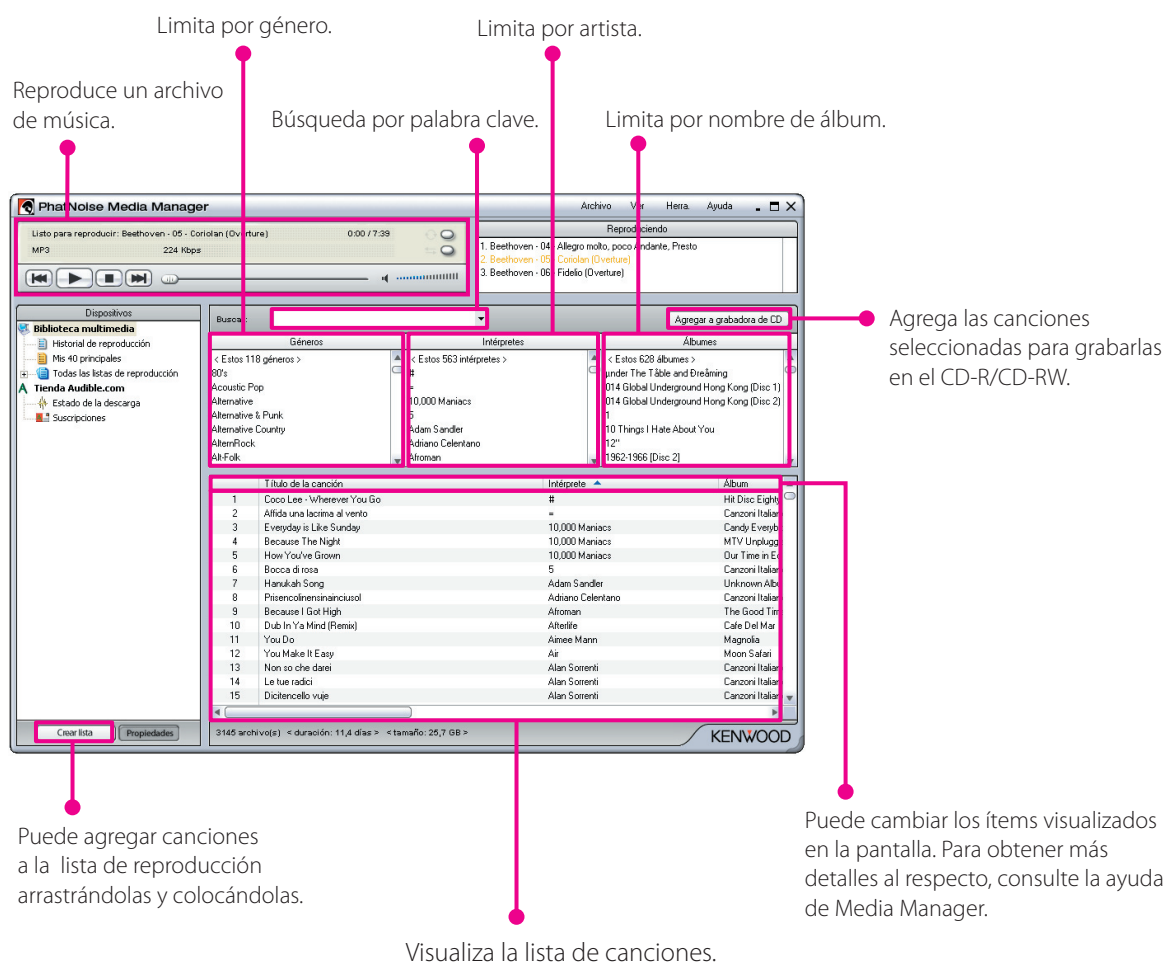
Limita por género.

Limita por artista.

Reproduce un archivo de música.

Búsqueda por palabra clave.

Limita por nombre de álbum.

PhatNoise Media Manager

Archivo Ver Herra. Ayuda

Listo para reproducir: Beethoven - 05 - Coriolan (Overture) 0:00 / 7:39

MP3 224 Kbps

Reproduciendo

1. Beethoven - 04 - Allegro molto, poco Andante, Presto
2. Beethoven - 05 - Coriolan (Overture)
3. Beethoven - 06 - Fidelio (Overture)

Dispositivos

Biblioteca multimedia
Historial de reproducción
Mis 40 principales
Todas las listas de reproducción
Tienda Audible.com
Estado de la descarga
Suscripciones

Buscar:

Agregar a grabadora de CD

Agrega las canciones seleccionadas para grabarlas en el CD-R/CD-RW.

| Géneros | Intérpretes | Álbumes |
|---|---|---|
| < Estos 118 géneros > | < Estos 563 intérpretes > | < Estos 628 álbumes > |
| 80's | # | under The Tàble and Ðreåming |
| Acoustic Pop | = | 014 Global Underground Hong Kong (Disc 1) |
| Alternative | 10,000 Maniacs | 014 Global Underground Hong Kong (Disc 2) |
| Alternative & Punk | 5 | 1 |
| Alternative Country | Adam Sandler | 10 Things I Hate About You |
| AlternRock | Adriano Celentano | 12" |
| Alt-Folk | Afroman | 1962-1966 [Disc 2] |

| | Título de la canción | Intérprete | Álbum |
|---|---|---|---|
| 1 | Coco Lee - Wherever You Go | # | Hit Disc Eighty |
| 2 | Alfida una lacrima al vento | = | Canzoni Italian |
| 3 | Everyday is Like Sunday | 10,000 Maniacs | Candy Everyb |
| 4 | Because The Night | 10,000 Maniacs | MTV Unplugg |
| 5 | How You've Grown | 10,000 Maniacs | Our Time in E |
| 6 | Bocca di rosa | 5 | Canzoni Italian |
| 7 | Hanukah Song | Adam Sandler | Unknown Albu |
| 8 | Prisencolinensinainciusol | Adriano Celentano | Canzoni Italian |
| 9 | Because I Got High | Afroman | The Good Tim |
| 10 | Dub In Ya Mind (Remix) | Afterlife | Cafe Del Mar |
| 11 | You Do | Aimee Mann | Magnolia |
| 12 | You Make It Easy | Air | Moon Safari |
| 13 | Non so che darei | Alan Sorrenti | Canzoni Italian |
| 14 | Le tue radici | Alan Sorrenti | Canzoni Italian |
| 15 | Dicitencello vuje | Alan Sorrenti | Canzoni Italian |

Crear lista Propiedades

3145 archivo(s) < duración: 11,4 días > < tamaño: 25,7 GB >

KENWOOD

Puede agregar canciones a la lista de reproducción arrastrándolas y colocándolas.

Puede cambiar los ítems visualizados en la pantalla. Para obtener más detalles al respecto, consulte la ayuda de Media Manager.

Visualiza la lista de canciones.